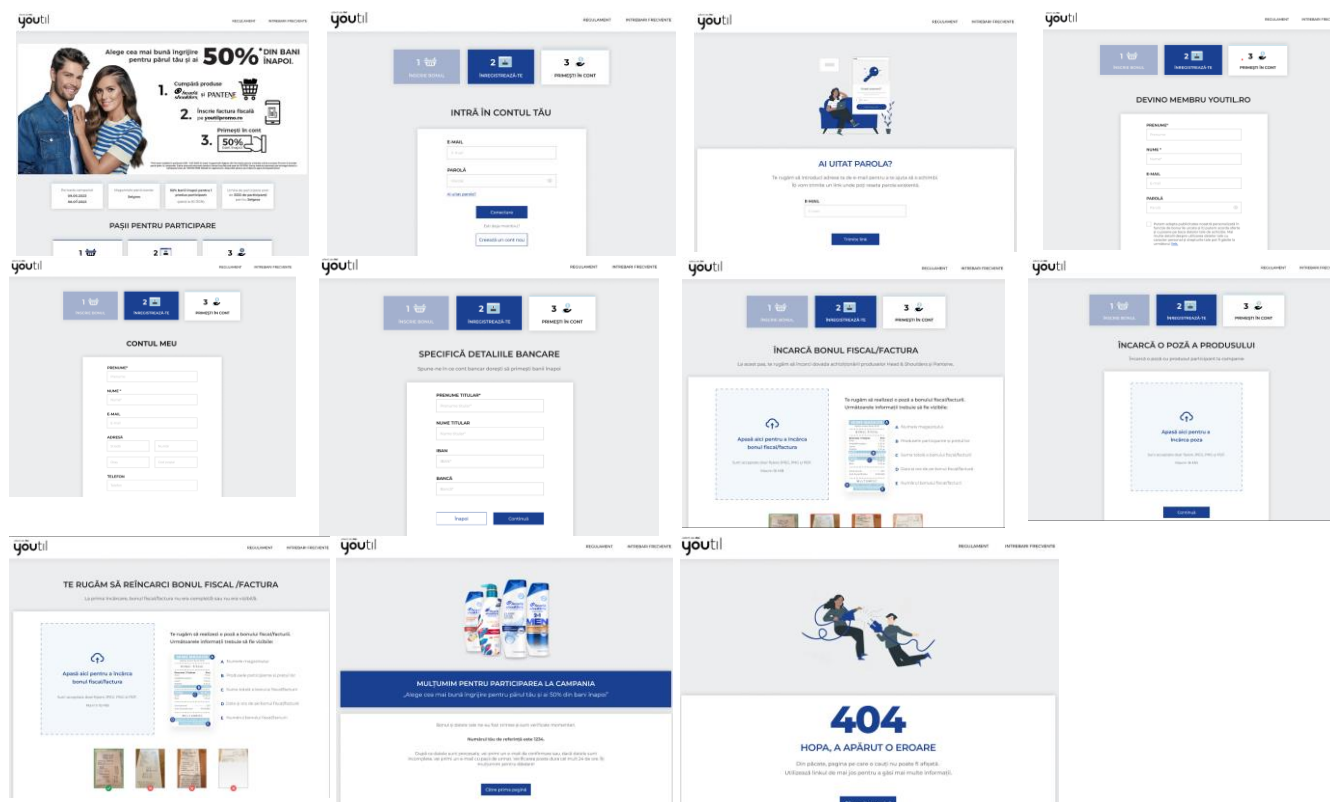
youtil

Alege cea mai bună îngrijire pentru părul tău și ai 50% DIN BANI ÎNAPOI.

1. Cumpără produse Head & Shoulders și PANTENE

2. Încrie factura fiscală pe youtil.ro

3. Primești în cont 50%

PAȘII PENTRU PARTICIPARE

youtil REGULAMENT ÎNTREBĂRI FRECVENTE

1 ÎNSCRIE BONUL 2 ÎNREGISTREAZĂ-TE 3 PRIMEȘTI ÎN CONT

INTRĂ ÎN CONTUL TĂU

E-MAIL

PAROLĂ

Ai uitat parola?

Conectare

Creează un cont nou

youtil REGULAMENT ÎNTREBĂRI FRECVENTE

AI UITAT PAROLA?

E-MAIL

Trimite link

youtil REGULAMENT ÎNTREBĂRI FRECVENTE

1 ÎNSCRIE BONUL 2 ÎNREGISTREAZĂ-TE 3 PRIMEȘTI ÎN CONT

DEVINO MEMBRU YOUTIL.RO

PRENUME*

NUME *

E-MAIL

PAROLA

youtil REGULAMENT ÎNTREBĂRI FRECVENTE

1 ÎNSCRIE BONUL 2 ÎNREGISTREAZĂ-TE 3 PRIMEȘTI ÎN CONT

CONTUL MEU

PRENUME*

NUME *

E-MAIL

ADRESĂ

TELEFON

youtil REGULAMENT ÎNTREBĂRI FRECVENTE

1 ÎNSCRIE BONUL 2 ÎNREGISTREAZĂ-TE 3 PRIMEȘTI ÎN CONT

SPECIFICĂ DETALIILE BANCARE

Spune-ne în ce cont bancar dorești să primești banii înapoi

PRENUME TITULAR*

NUME TITULAR

IBAN

BANCĂ

Înapoi Continuă

youtil REGULAMENT ÎNTREBĂRI FRECVENTE

1 ÎNSCRIE BONUL 2 ÎNREGISTREAZĂ-TE 3 PRIMEȘTI ÎN CONT

ÎNCARCĂ BONUL FISCAL/FACTURA

Apasă aici pentru a încărca bonul fiscal/factura

Te rugăm să realizezi o poză a bonului fiscal/facturii. Următoarele informații trebuie să fie vizibile:

youtil REGULAMENT ÎNTREBĂRI FRECVENTE

1 ÎNSCRIE BONUL 2 ÎNREGISTREAZĂ-TE 3 PRIMEȘTI ÎN CONT

ÎNCARCĂ O POZĂ A PRODUSULUI

Apasă aici pentru a încărca poza

Continuă

youtil REGULAMENT ÎNTREBĂRI FRECVENTE

TE RUGĂM SĂ REÎNCARCI BONUL FISCAL /FACTURA

Apasă aici pentru a încărca bonul fiscal/factura

Te rugăm să realizezi o poză a bonului fiscal/facturii. Următoarele informații trebuie să fie vizibile:

youtil REGULAMENT ÎNTREBĂRI FRECVENTE

MULȚUMIM PENTRU PARTICIPAREA LA CAMPANIA
„Alege cea mai bună îngrijire pentru părul tău și ai 50% din bani înapoi"

Numărul tău de referință este 1234.

Către prima pagină

youtil REGULAMENT ÎNTREBĂRI FRECVENTE

404

HOPA, A APĂRUT O EROARE

Din păcate, pagina pe care o cauți nu poate fi afișată.
Utilizează linkul de mai jos pentru a găsi mai multe informații.